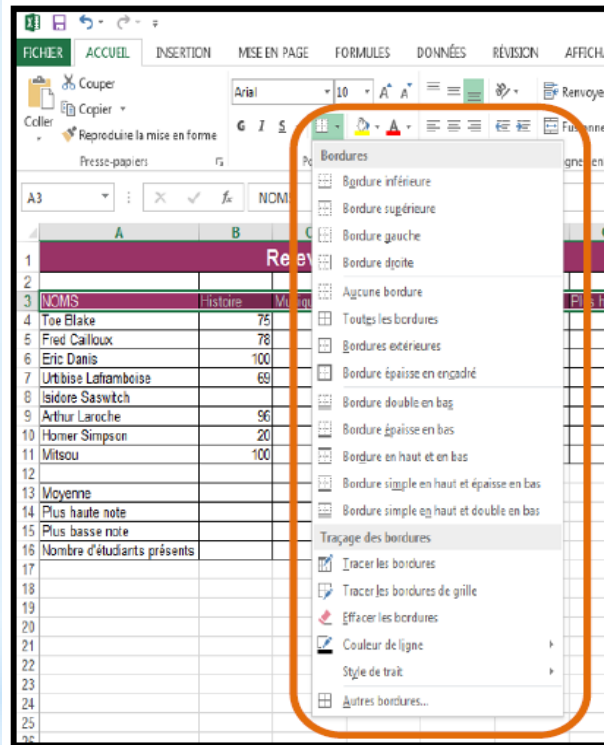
FICHIER ACCUEIL INSERTION MISE EN PAGE FORMULES DONNÉES RÉVISION AFFICHA

Couper
Copier
Coller
Reproduire la mise en forme
Presse-papiers

Arial 10
G I S
Renvoyer
Fusionner

A3 NOMS

Bordures
Bordure inférieure
Bordure supérieure
Bordure gauche
Bordure droite
Aucune bordure
Toutes les bordures
Bordures extérieures
Bordure épaisse en encadré
Bordure double en bas
Bordure épaisse en bas
Bordure en haut et en bas
Bordure simple en haut et épaisse en bas
Bordure simple en haut et double en bas
Traçage des bordures
Tracer les bordures
Tracer les bordures de grille
Effacer les bordures
Couleur de ligne
Style de trait
Autres bordures...

| | A | B |
|---|---|---|
| 1 | | Relev |
| 2 | | |
| 3 | NOMS | Histoire |
| 4 | Toe Blake | 75 |
| 5 | Fred Cailloux | 78 |
| 6 | Eric Danis | 100 |
| 7 | Urtibise Laframboise | 69 |
| 8 | Isidore Saswitch | |
| 9 | Arthur Laroche | 96 |
| 10 | Homer Simpson | 20 |
| 11 | Mitsou | 100 |
| 12 | | |
| 13 | Moyenne | |
| 14 | Plus haute note | |
| 15 | Plus basse note | |
| 16 | Nombre d'étudiants présents | |
| 17 | | |
| 18 | | |
| 19 | | |
| 20 | | |
| 21 | | |
| 22 | | |
| 23 | | |
| 24 | | |
| 25 | | |

Musiq
Plus h